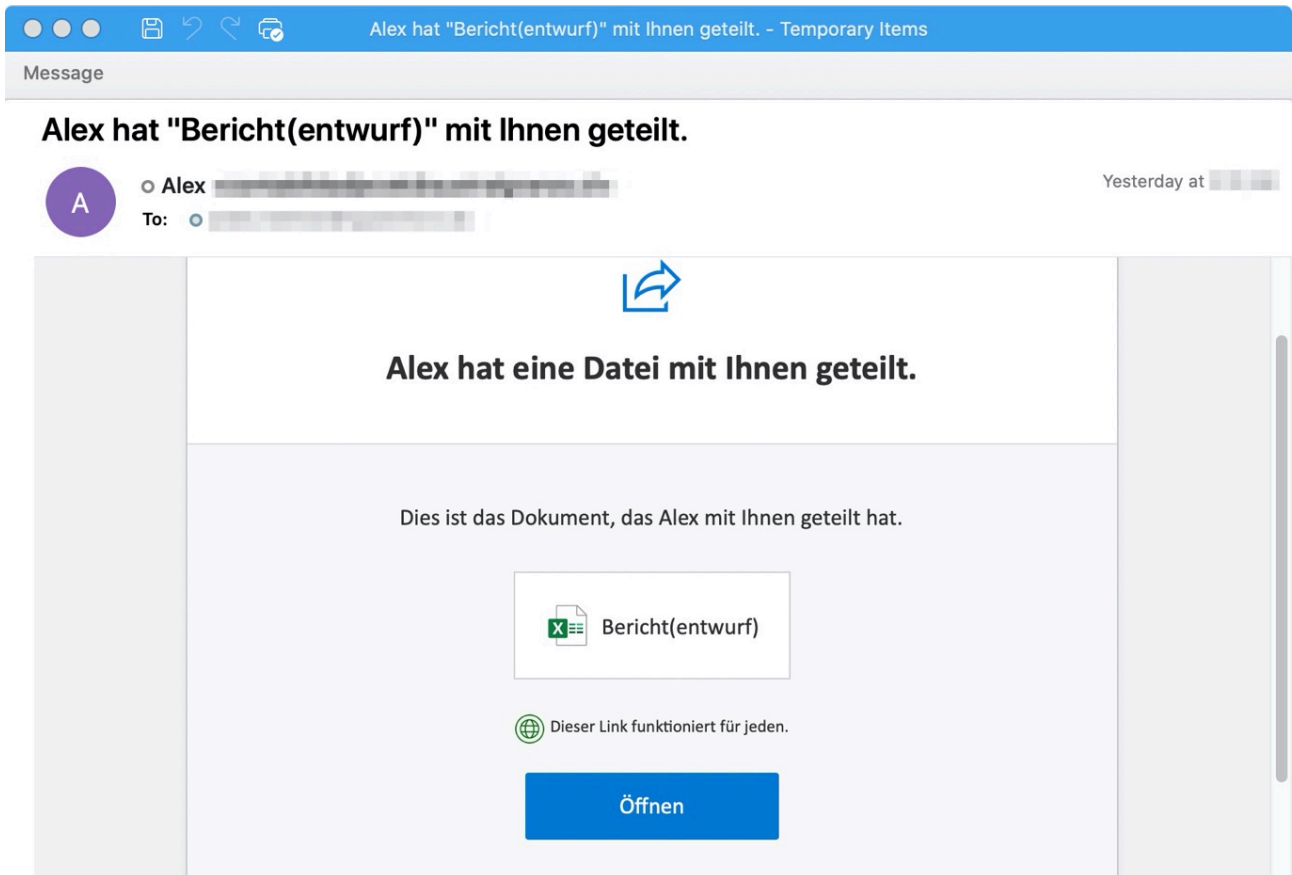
Alex hat "Bericht(entwurf)" mit Ihnen geteilt. - Temporary Items

Message

Alex hat "Bericht(entwurf)" mit Ihnen geteilt.

A

Alex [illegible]

To: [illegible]

Yesterday at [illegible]

Alex hat eine Datei mit Ihnen geteilt.

Dies ist das Dokument, das Alex mit Ihnen geteilt hat.

X

Bericht(entwurf)

Dieser Link funktioniert für jeden.

Öffnen